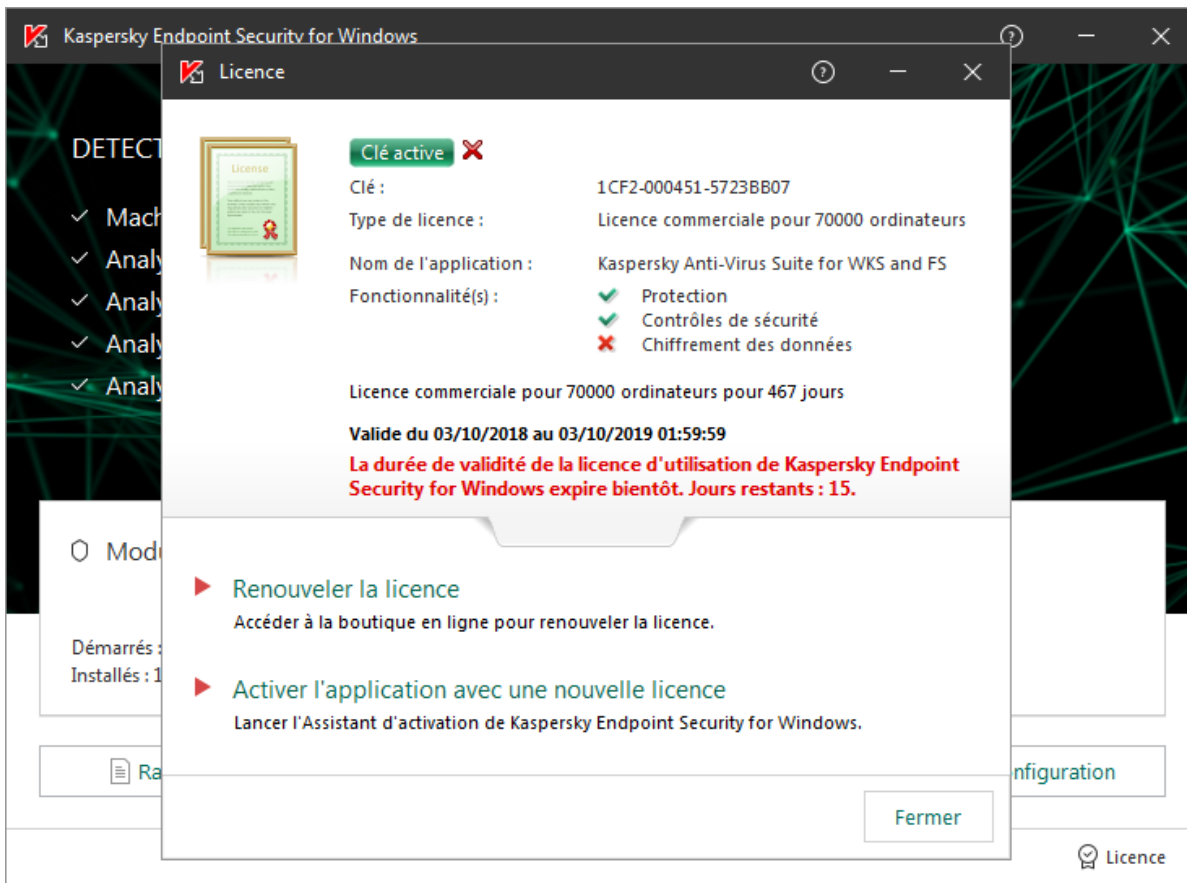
Kaspersky Endpoint Security for Windows

DETECT

Mach
Analy
Analy
Analy
Analy

Licence

License

Clé active

Clé : 1CF2-000451-5723BB07
Type de licence : Licence commerciale pour 70000 ordinateurs
Nom de l'application : Kaspersky Anti-Virus Suite for WKS and FS
Fonctionnalité(s) : Protection
Contrôles de sécurité
Chiffrement des données

Licence commerciale pour 70000 ordinateurs pour 467 jours

Valide du 03/10/2018 au 03/10/2019 01:59:59

La durée de validité de la licence d'utilisation de Kaspersky Endpoint Security for Windows expire bientôt. Jours restants : 15.

Renouveler la licence
Accéder à la boutique en ligne pour renouveler la licence.

Activer l'application avec une nouvelle licence
Lancer l'Assistant d'activation de Kaspersky Endpoint Security for Windows.

Fermer

Modu

Démarrés :
Installés : 1

Ra

nfiguration

Licence